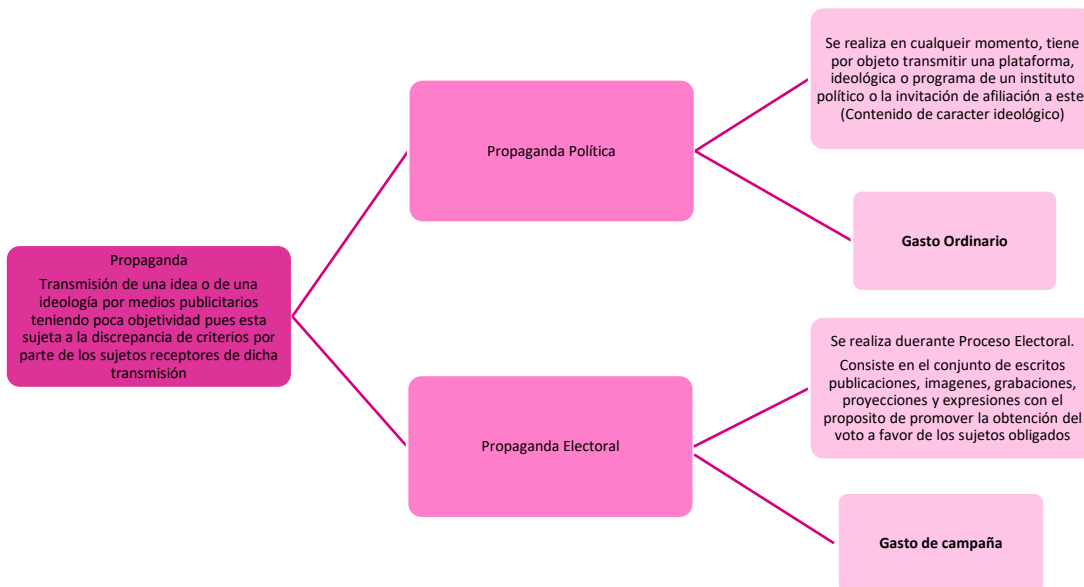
Propaganda

Transmisión de una idea o de una ideología por medios publicitarios teniendo poca objetividad pues esta sujeta a la discrepancia de criterios por parte de los sujetos receptores de dicha transmisión

Propaganda Política

Se realiza en cualqueir momento, tiene por objeto transmitir una plataforma, ideológica o programa de un instituto político o la invitación de afiliación a este (Contenido de caracter ideológico)

Gasto Ordinario

Propaganda Electoral

Se realiza duerante Proceso Electoral.

Consiste en el conjunto de escritos publicaciones, imagenes, grabaciones, proyecciones y expresiones con el proposito de promover la obtención del voto a favor de los sujetos obligados

Gasto de campaña